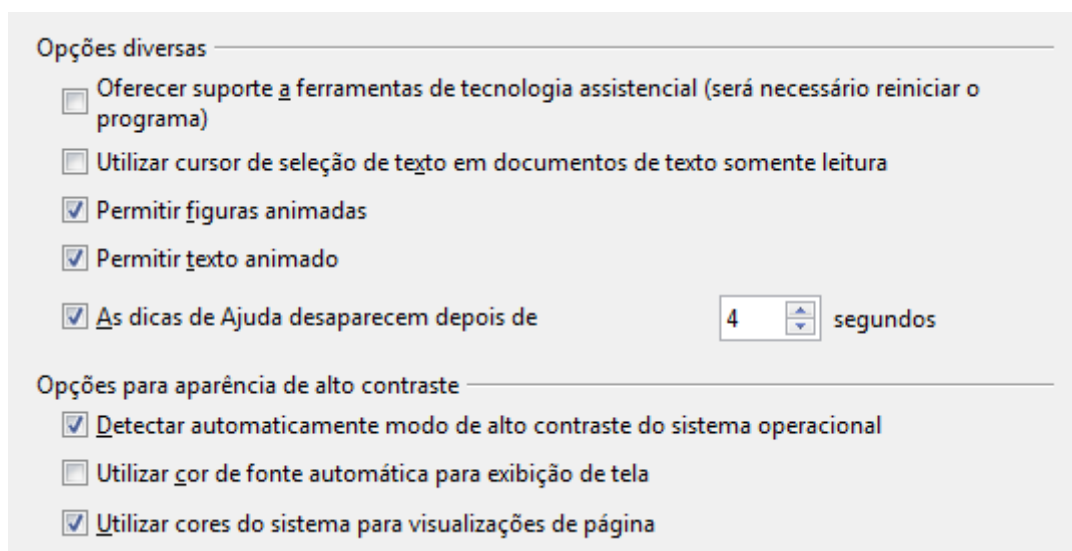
Opções diversas

Oferecer suporte a ferramentas de tecnologia assistencial (será necessário reiniciar o programa)

Utilizar cursor de seleção de texto em documentos de texto somente leitura

Permitir figuras animadas

Permitir texto animado

As dicas de Ajuda desaparecem depois de 4 segundos

Opções para aparência de alto contraste

Detectar automaticamente modo de alto contraste do sistema operacional

Utilizar cor de fonte automática para exibição de tela

Utilizar cores do sistema para visualizações de página